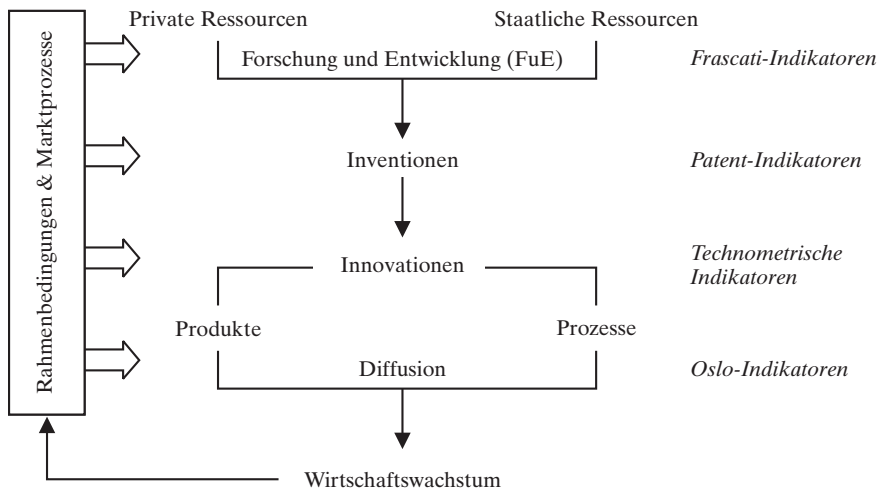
Rahmenbedingungen & Marktprozesse

Private Ressourcen

Staatliche Ressourcen

Forschung und Entwicklung (FuE)

*Frascati-Indikatoren*

Inventionen

*Patent-Indikatoren*

Innovationen

*Technometrische Indikatoren*

Produkte

Prozesse

Diffusion

*Oslo-Indikatoren*

Wirtschaftswachstum